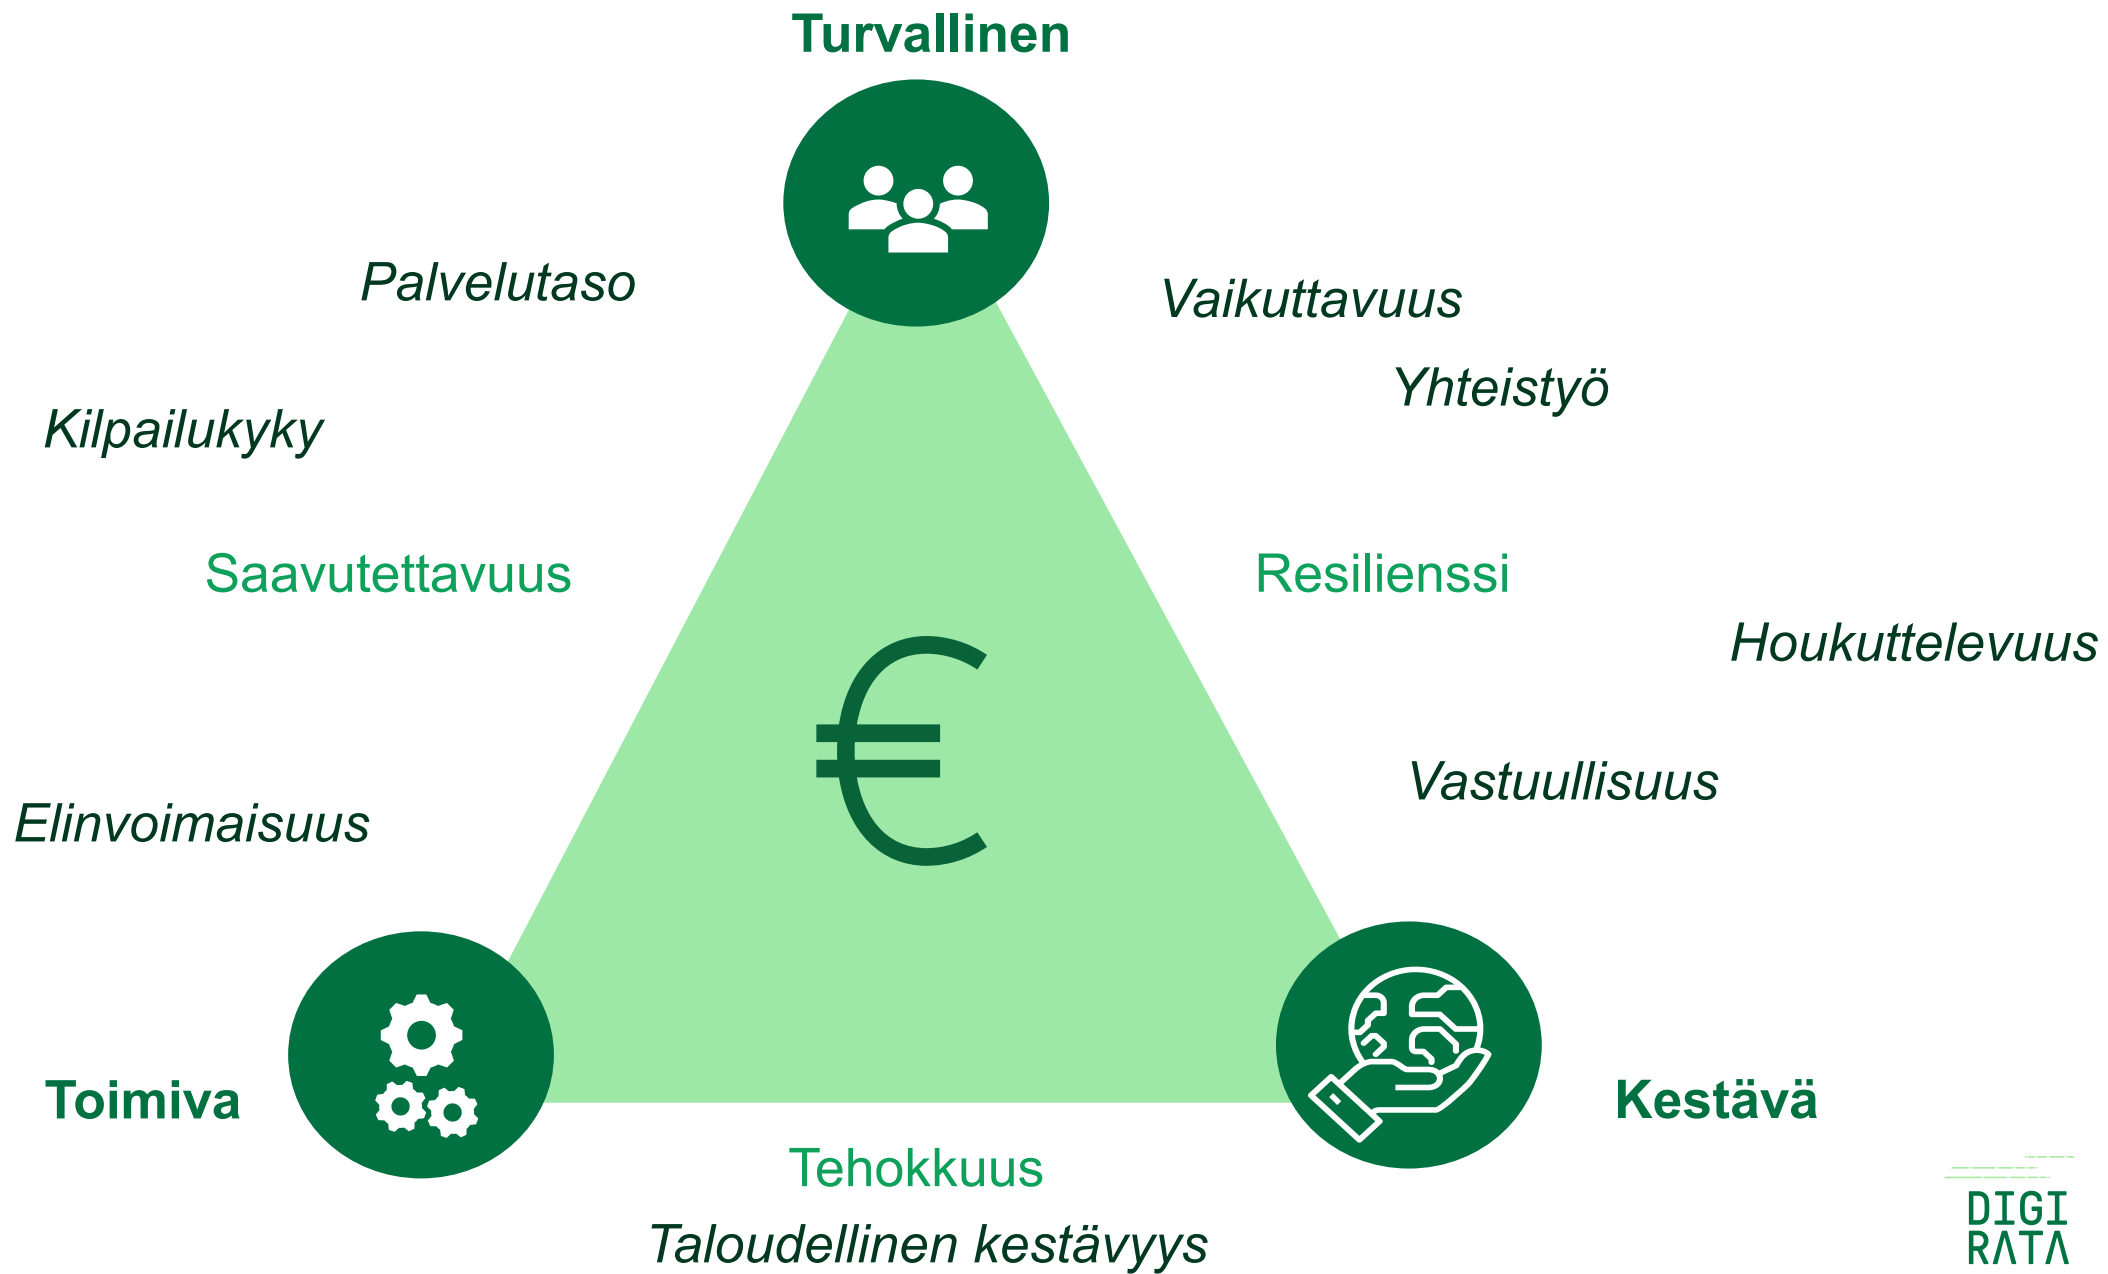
Turvallinen

Palvelutaso

Vaikuttavuus

Yhteistyö

Kilpailukyky

Saavutettavuus

Resilienssi

Houkuttelevuus

€

Vastuullisuus

Elinvoimaisuus

Toimiva

Kestävä

Tehokkuus

Taloudellinen kestävyys

DIGI RATA